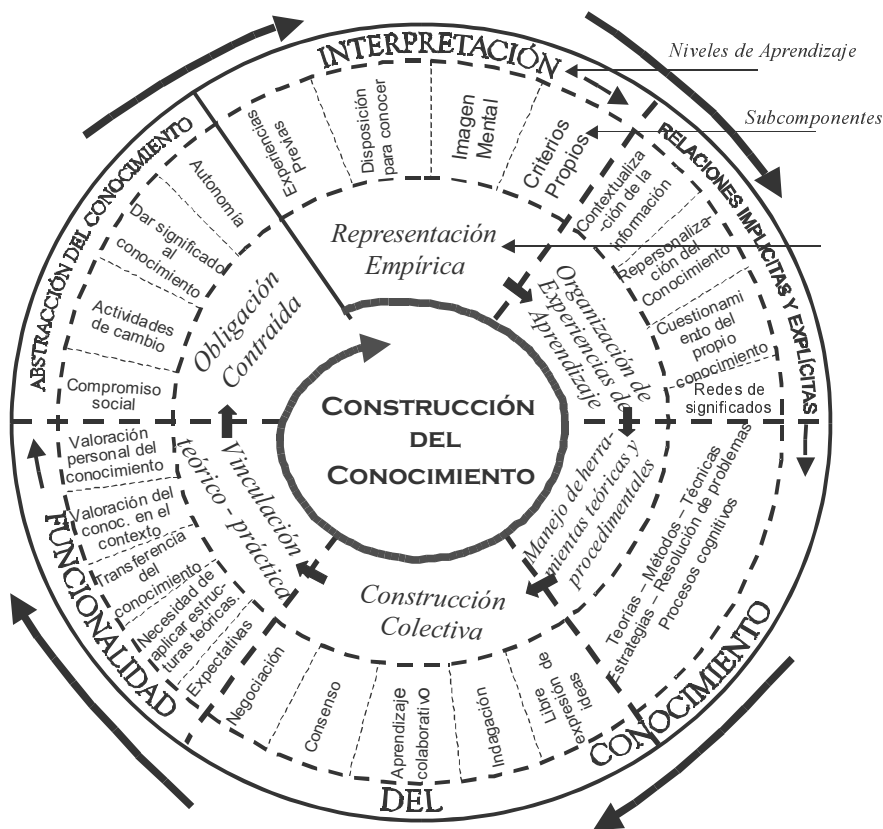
Niveles de Aprendizaje

Subcomponentes

INTERPRETACIÓN

Experiencias previas

Disposición para conocer

Imagen Mental

Criterios Propios

RELACIONES IMPLÍCITAS Y EXPLÍCITAS

Contextualización de la información

Repersonalización del Conocimiento

Cuestionamiento del propio conocimiento

Redes de significados

Representación Empírica

Organización de Experiencias de Aprendizaje

ABSTRACCIÓN DEL CONOCIMIENTO

Autonomía

Dar significado al conocimiento

Actividades de cambio

Compromiso social

Obligación Contraída

CONSTRUCCIÓN DEL CONOCIMIENTO

Vinculación teórico - práctica

Valoración personal del conocimiento

Valoración del conoc. en el contexto

Transferencia del conocimiento

Necesidad de aplicar estructuras teóricas.

Expectativas

FUNCIONALIDAD

Manejo de herramientas teóricas y procedimentales

Teorías – Métodos – Técnicas Estrategias – Resolución de problemas Procesos cognitivos

Construcción Colectiva

Negociación

Consenso

Aprendizaje colaborativo

Indagación

Libre expresión de ideas

CONOCIMIENTO

DEL